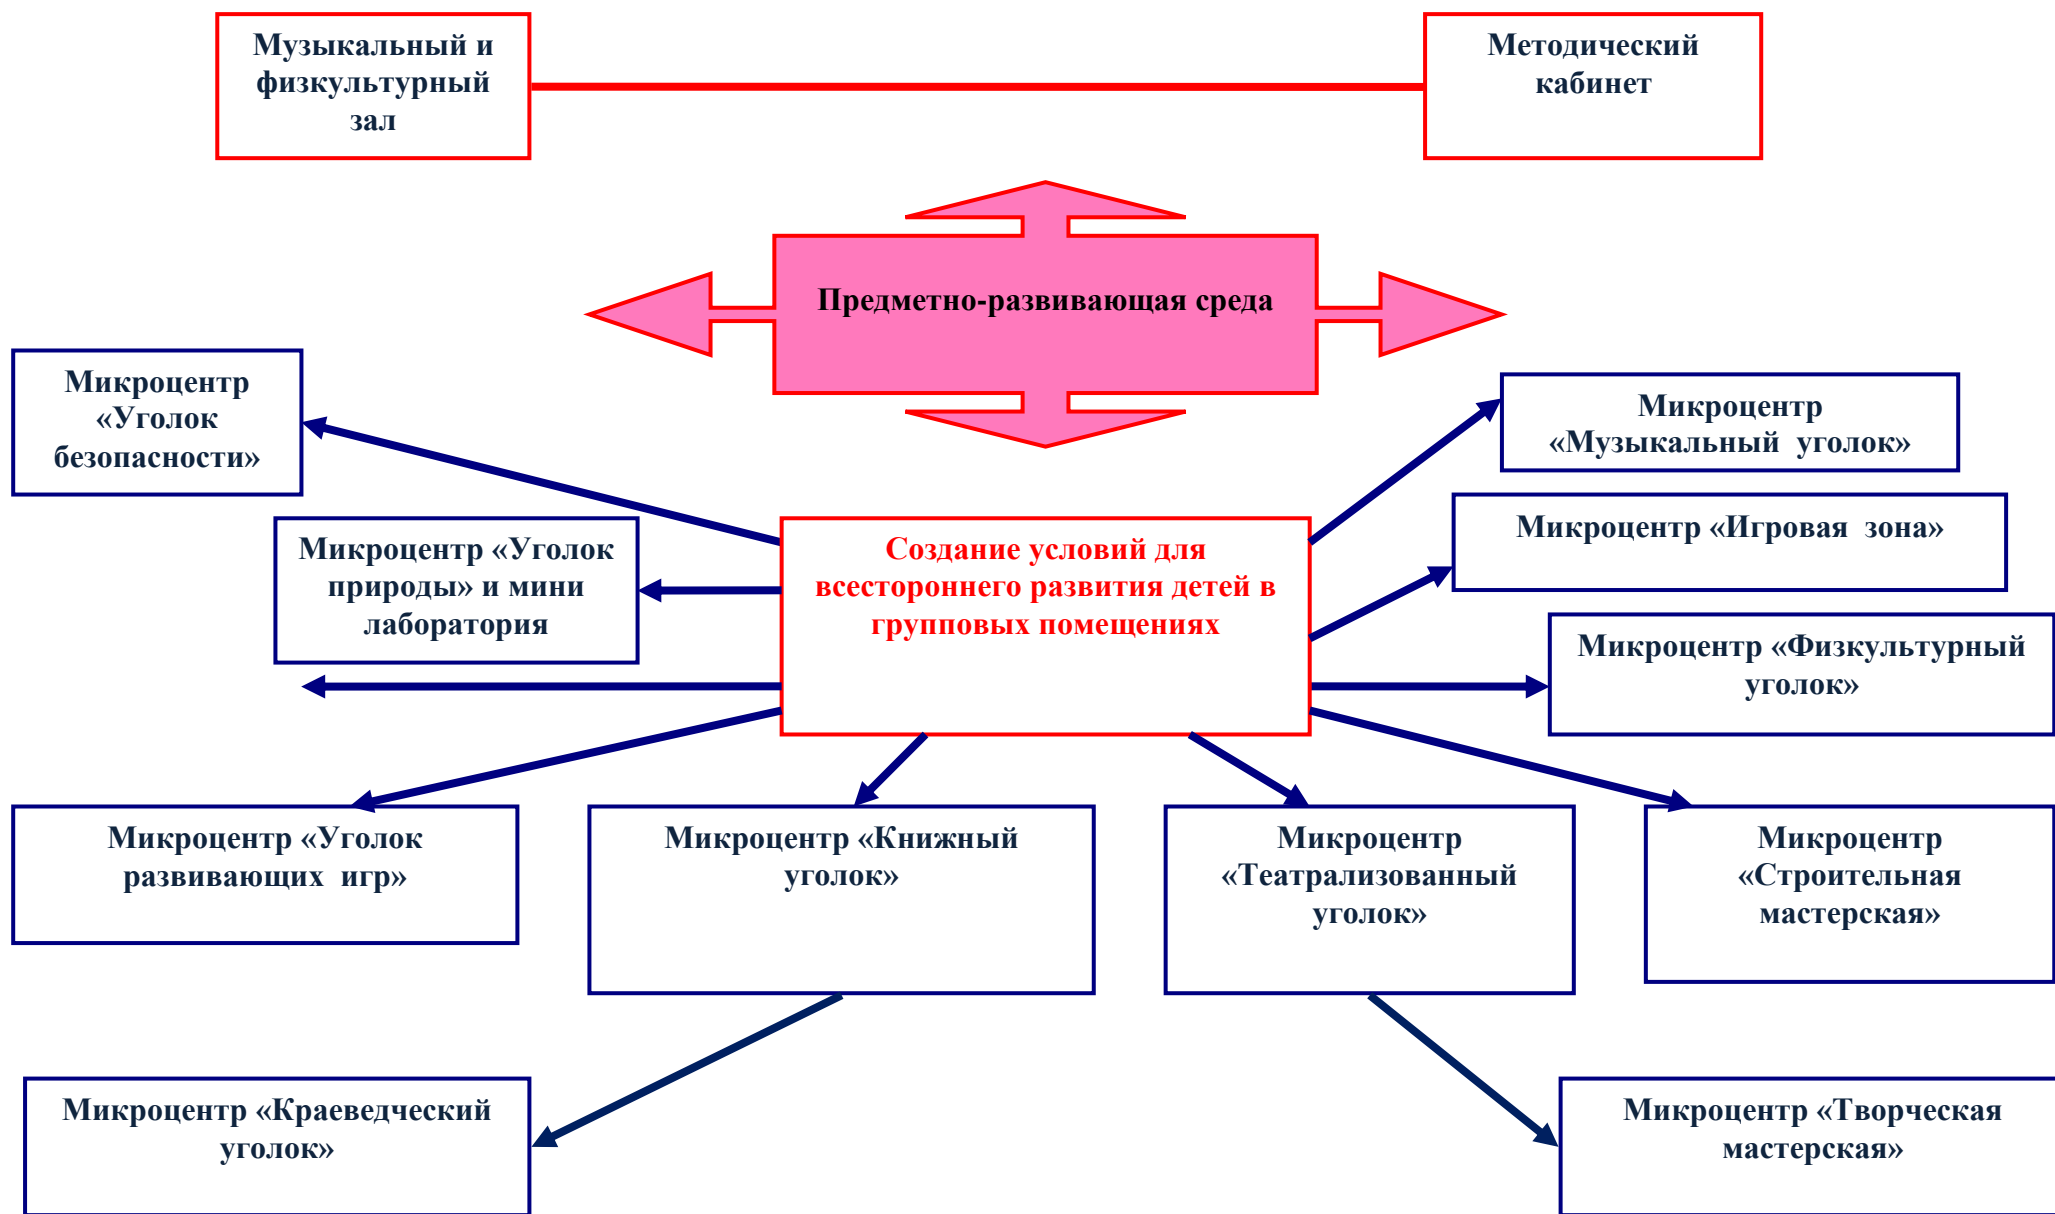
Музыкальный и физкультурный зал

Методический кабинет

Предметно-развивающая среда

Микроцентр «Уголок безопасности»

Микроцентр «Музыкальный уголок»

Микроцентр «Уголок природы» и мини лаборатория

Создание условий для всестороннего развития детей в групповых помещениях

Микроцентр «Игровая зона»

Микроцентр «Физкультурный уголок»

Микроцентр «Уголок развивающих игр»

Микроцентр «Книжный уголок»

Микроцентр «Театрализованный уголок»

Микроцентр «Строительная мастерская»

Микроцентр «Краеведческий уголок»

Микроцентр «Творческая мастерская»